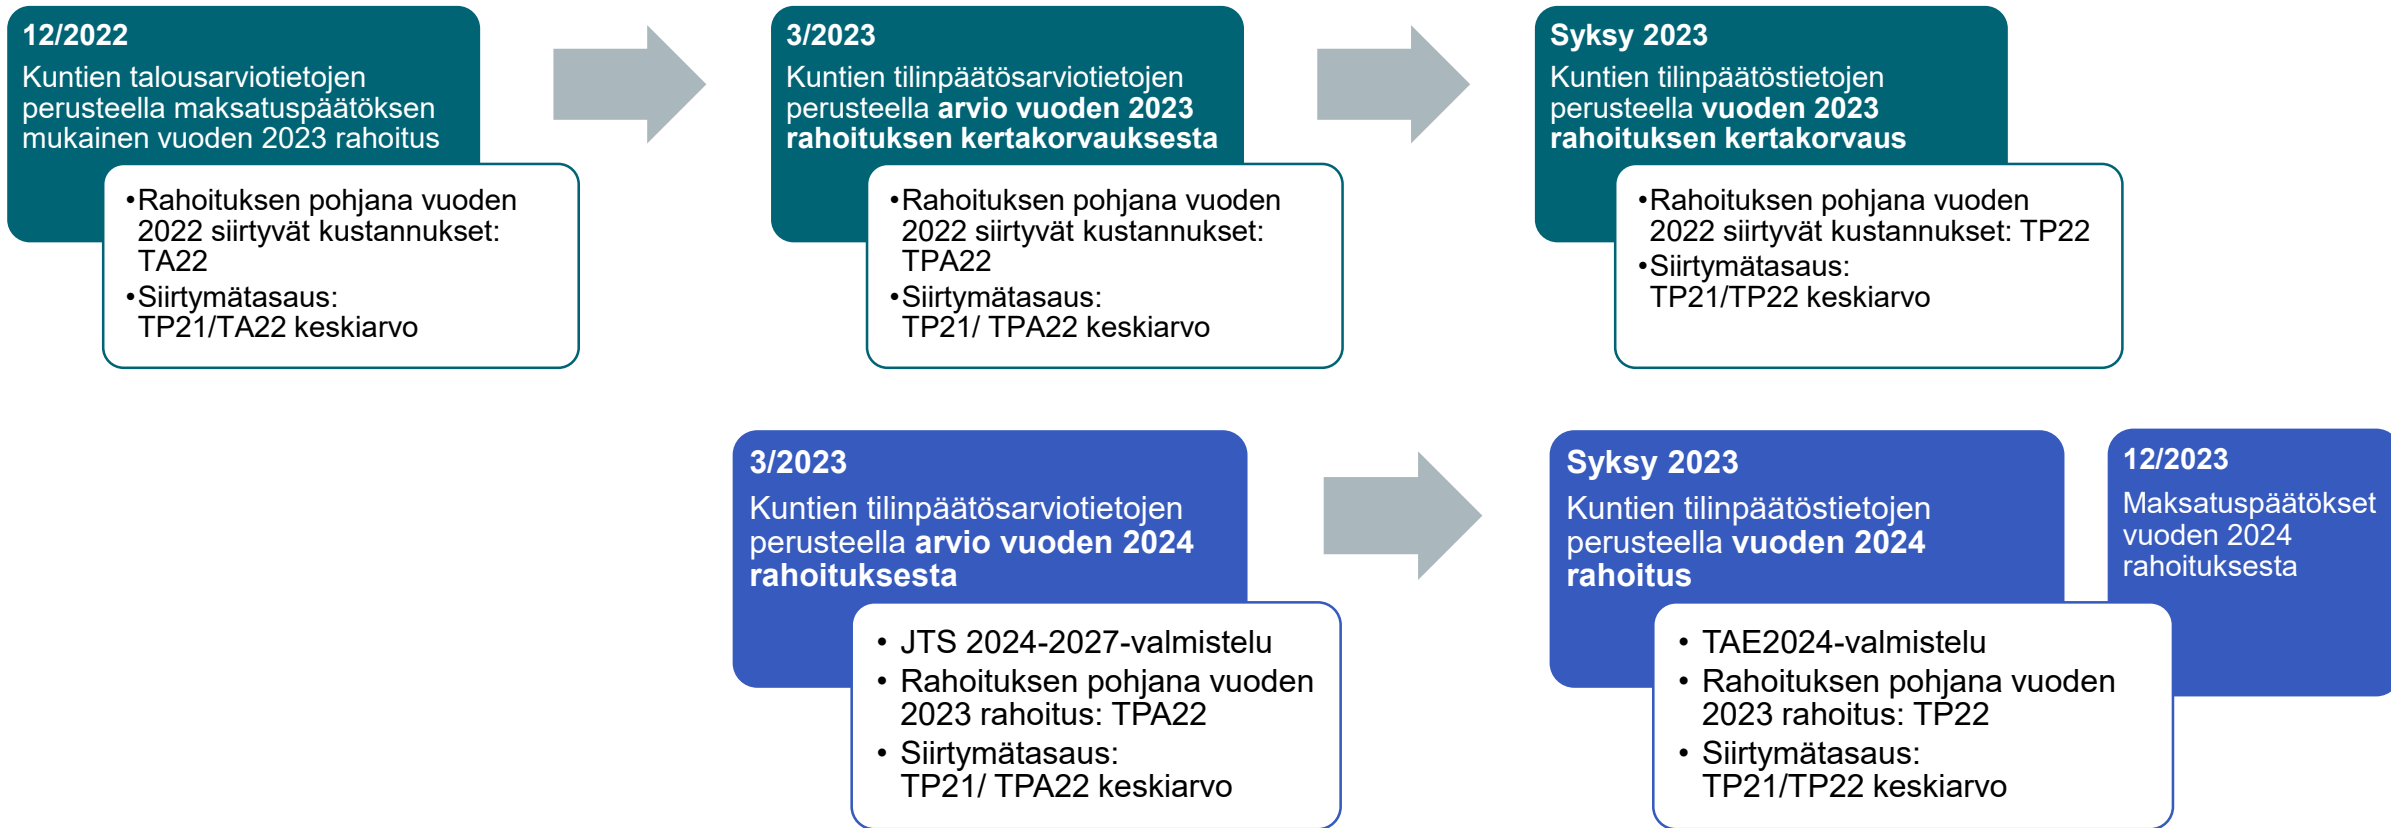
12/2022
Kuntien talousarviotietojen perusteella maksatuspäätöksen mukainen vuoden 2023 rahoitus

•Rahoituksen pohjana vuoden 2022 siirtyvät kustannukset: TA22
•Siirtymätasaus: TP21/TA22 keskiarvo

3/2023
Kuntien tilinpäätösarviotietojen perusteella arvio vuoden 2023 rahoituksen kertakorvauksesta

•Rahoituksen pohjana vuoden 2022 siirtyvät kustannukset: TPA22
•Siirtymätasaus: TP21/ TPA22 keskiarvo

Syksy 2023
Kuntien tilinpäätöstietojen perusteella vuoden 2023 rahoituksen kertakorvaus

•Rahoituksen pohjana vuoden 2022 siirtyvät kustannukset: TP22
•Siirtymätasaus: TP21/TP22 keskiarvo

3/2023
Kuntien tilinpäätösarviotietojen perusteella arvio vuoden 2024 rahoituksesta

• JTS 2024-2027-valmistelu
• Rahoituksen pohjana vuoden 2023 rahoitus: TPA22
• Siirtymätasaus: TP21/ TPA22 keskiarvo

Syksy 2023
Kuntien tilinpäätöstietojen perusteella vuoden 2024 rahoitus

• TAE2024-valmistelu
• Rahoituksen pohjana vuoden 2023 rahoitus: TP22
• Siirtymätasaus: TP21/TP22 keskiarvo

12/2023
Maksatuspäätökset vuoden 2024 rahoituksesta